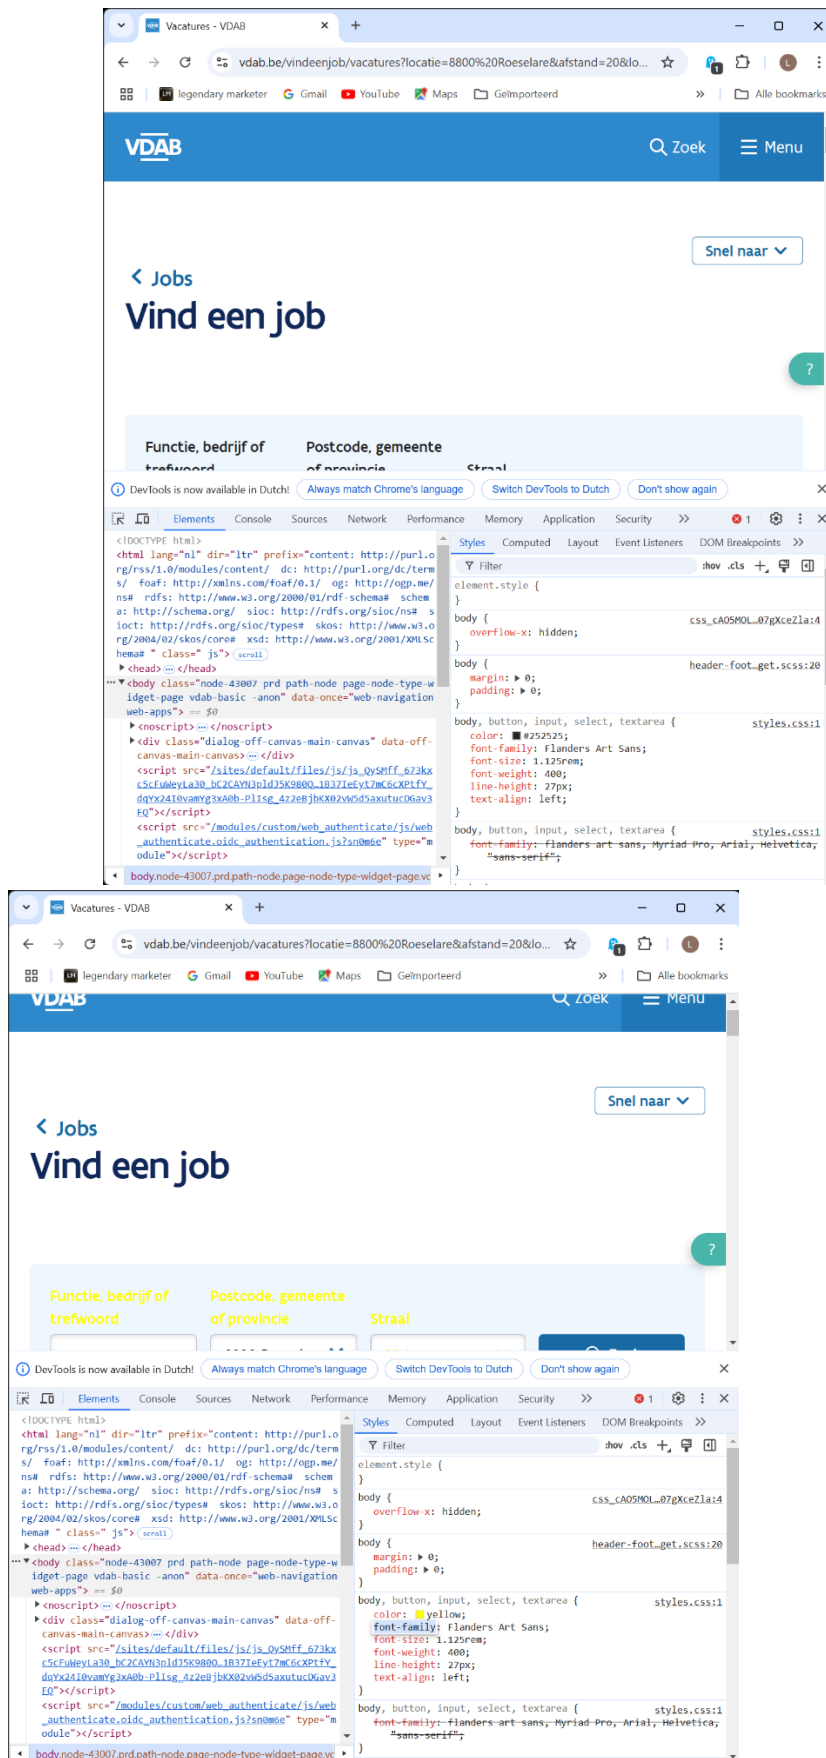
Vacatures - VDAB
vdab.be/vindeenjob/vacatures?locatie=8800%20Roeselare&afstand=20&lo...
legendary marketer Gmail YouTube Maps Geïmporteerd Alle bookmarks

VDAB
Zoek Menu

Snel naar

Jobs
Vind een job

?

Functie, bedrijf of trefwoord
Postcode, gemeente of provincie
Straat

DevTools is now available in Dutch! Always match Chrome's language Switch DevTools to Dutch Don't show again

Elements Console Sources Network Performance Memory Application Security 1

<!DOCTYPE html>
<html lang="nl" dir="ltr" prefix="content: http://purl.org/rss/1.0/modules/content/ dc: http://purl.org/dc/terms/ foaf: http://xmlns.com/foaf/0.1/ og: http://ogp.me/ns# rdfs: http://www.w3.org/2000/01/rdf-schema# schema: http://schema.org/ sioc: http://rdfs.org/sioc/ns# sioct: http://rdfs.org/sioc/types# skos: http://www.w3.org/2004/02/skos/core# xsd: http://www.w3.org/2001/XMLSchema# " class=" js"> scroll
<head> ··· </head>
<body class="node-43007 prd path-node page-node-type-widget-page vdab-basic -anon" data-once="web-navigation web-apps"> == $0
<noscript> ··· </noscript>
<div class="dialog-off-canvas-main-canvas" data-off-canvas-main-canvas> ··· </div>
<script src="/sites/default/files/js/js_QySMff_673kxc5cFuWeyLa30_bC2CAYN3pldJ5K980Q_1B37IeEyt7mC6cXPtfY_dqYx24I0vamYg3xA0b-PlIsg_4z2e8jbKX02vWSd5axutucDGav3EQ"></script>
<script src="/modules/custom/web_authenticate/js/web_authenticate.oidc_authentication.js?sn0m6e" type="module"></script>

body.node-43007.prd.path-node.page-node-type-widget-page.vc

Styles Computed Layout Event Listeners DOM Breakpoints
Filter :hov .cls
element.style {
}
body { css_cAO5MOL…07gXceZla:4
overflow-x: hidden;
}
body { header-foot…get.scss:20
margin: ▸ 0;
padding: ▸ 0;
}
body, button, input, select, textarea { styles.css:1
color: #252525;
font-family: Flanders Art Sans;
font-size: 1.125rem;
font-weight: 400;
line-height: 27px;
text-align: left;
}
body, button, input, select, textarea { styles.css:1
font-family: flanders art sans, Myriad Pro, Arial, Helvetica, "sans-serif";
}

Vacatures - VDAB
vdab.be/vindeenjob/vacatures?locatie=8800%20Roeselare&afstand=20&lo...
legendary marketer Gmail YouTube Maps Geïmporteerd Alle bookmarks

VDAB Zoek Menu

Snel naar

Jobs
Vind een job

?

Functie, bedrijf of trefwoord
Postcode, gemeente of provincie
Straat

DevTools is now available in Dutch! Always match Chrome's language Switch DevTools to Dutch Don't show again

Elements Console Sources Network Performance Memory Application Security 1

<!DOCTYPE html>
<html lang="nl" dir="ltr" prefix="content: http://purl.org/rss/1.0/modules/content/ dc: http://purl.org/dc/terms/ foaf: http://xmlns.com/foaf/0.1/ og: http://ogp.me/ns# rdfs: http://www.w3.org/2000/01/rdf-schema# schema: http://schema.org/ sioc: http://rdfs.org/sioc/ns# sioct: http://rdfs.org/sioc/types# skos: http://www.w3.org/2004/02/skos/core# xsd: http://www.w3.org/2001/XMLSchema# " class=" js"> scroll
<head> ··· </head>
<body class="node-43007 prd path-node page-node-type-widget-page vdab-basic -anon" data-once="web-navigation web-apps"> == $0
<noscript> ··· </noscript>
<div class="dialog-off-canvas-main-canvas" data-off-canvas-main-canvas> ··· </div>
<script src="/sites/default/files/js/js_QySMff_673kxc5cFuWeyLa30_bC2CAYN3pldJ5K980Q_1B37IeEyt7mC6cXPtfY_dqYx24I0vamYg3xA0b-PlIsg_4z2e8jbKX02vWSd5axutucDGav3EQ"></script>
<script src="/modules/custom/web_authenticate/js/web_authenticate.oidc_authentication.js?sn0m6e" type="module"></script>

body.node-43007.prd.path-node.page-node-type-widget-page.vc

Styles Computed Layout Event Listeners DOM Breakpoints
Filter :hov .cls
element.style {
}
body { css_cAO5MOL…07gXceZla:4
overflow-x: hidden;
}
body { header-foot…get.scss:20
margin: ▸ 0;
padding: ▸ 0;
}
body, button, input, select, textarea { styles.css:1
color: yellow;
font-family: Flanders Art Sans;
font-size: 1.125rem;
font-weight: 400;
line-height: 27px;
text-align: left;
}
body, button, input, select, textarea { styles.css:1
font-family: flanders art sans, Myriad Pro, Arial, Helvetica, "sans-serif";
}